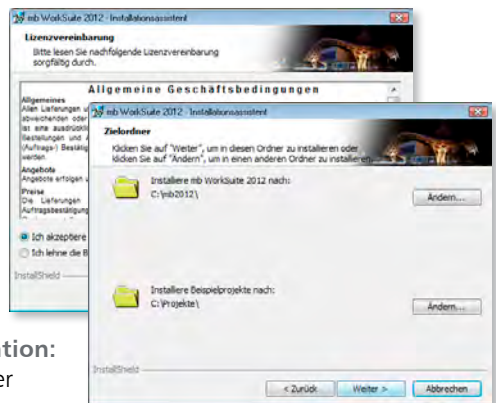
mb WorkSuite 2012 - Installationsassistent

Lizenzvereinbarung

Bitte lesen Sie nachfolgende Lizenzvereinbarung sorgfältig durch.

Allgemeine Geschäftsbedingungen

Allgemeines
Allen Lieferungen u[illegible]
abweichenden oder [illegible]
ist eine ausdrückli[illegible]
Bestellungen und A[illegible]
(Auftrags-) Bestätig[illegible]
werden

Angebote
Angebote erfolgen u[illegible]

Preise
Die Lieferungen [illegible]
Auftragsbestätigung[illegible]

Ich akzeptiere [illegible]
Ich lehne die B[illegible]

InstallShield

mb WorkSuite 2012 - Installationsassistent

Zielordner

Klicken Sie auf "Weiter", um in diesen Ordner zu installieren oder klicken Sie auf "Ändern", um in einen anderen Ordner zu installieren.

Installiere mb WorkSuite 2012 nach:
C:\mb2012\

Ändern...

Installiere Beispielprojekte nach:
C:\Projekte\

Ändern...

InstallShield

< Zurück Weiter > Abbrechen

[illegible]tion:
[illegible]er